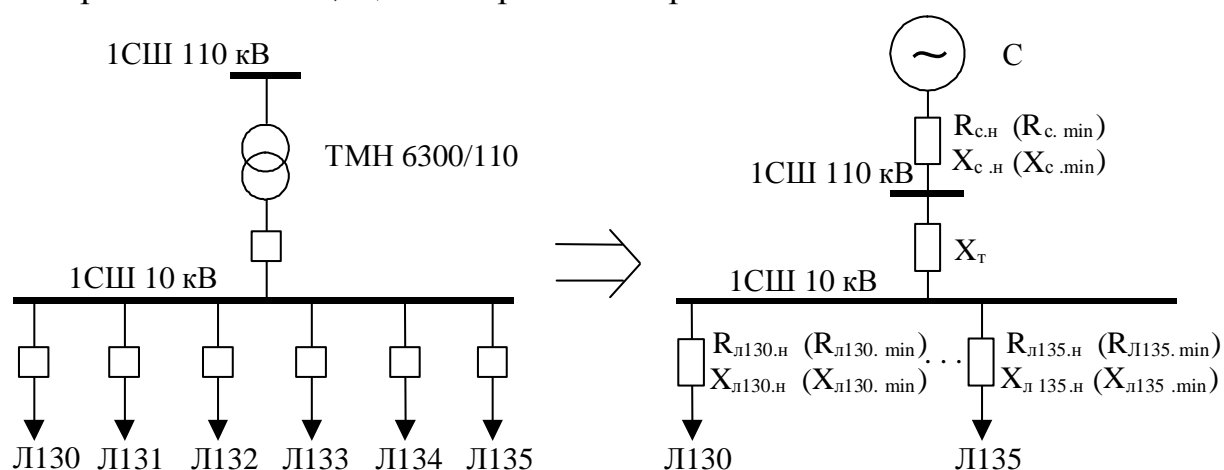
1СШ 110 кВ

ТМН 6300/110

1СШ 10 кВ

Л130 Л131 Л132 Л133 Л134 Л135

С

$R_{с.н}$ ($R_{с. min}$)
$X_{с .н}$ ($X_{с .min}$)

1СШ 110 кВ

$X_{т}$

1СШ 10 кВ

$R_{л130.н}$ ($R_{л130. min}$)
$X_{л130.н}$ ($X_{л130. min}$)

. . .

$R_{л135.н}$ ($R_{Л135. min}$)
$X_{л 135.н}$ ($X_{л135 .min}$)

Л130

Л135